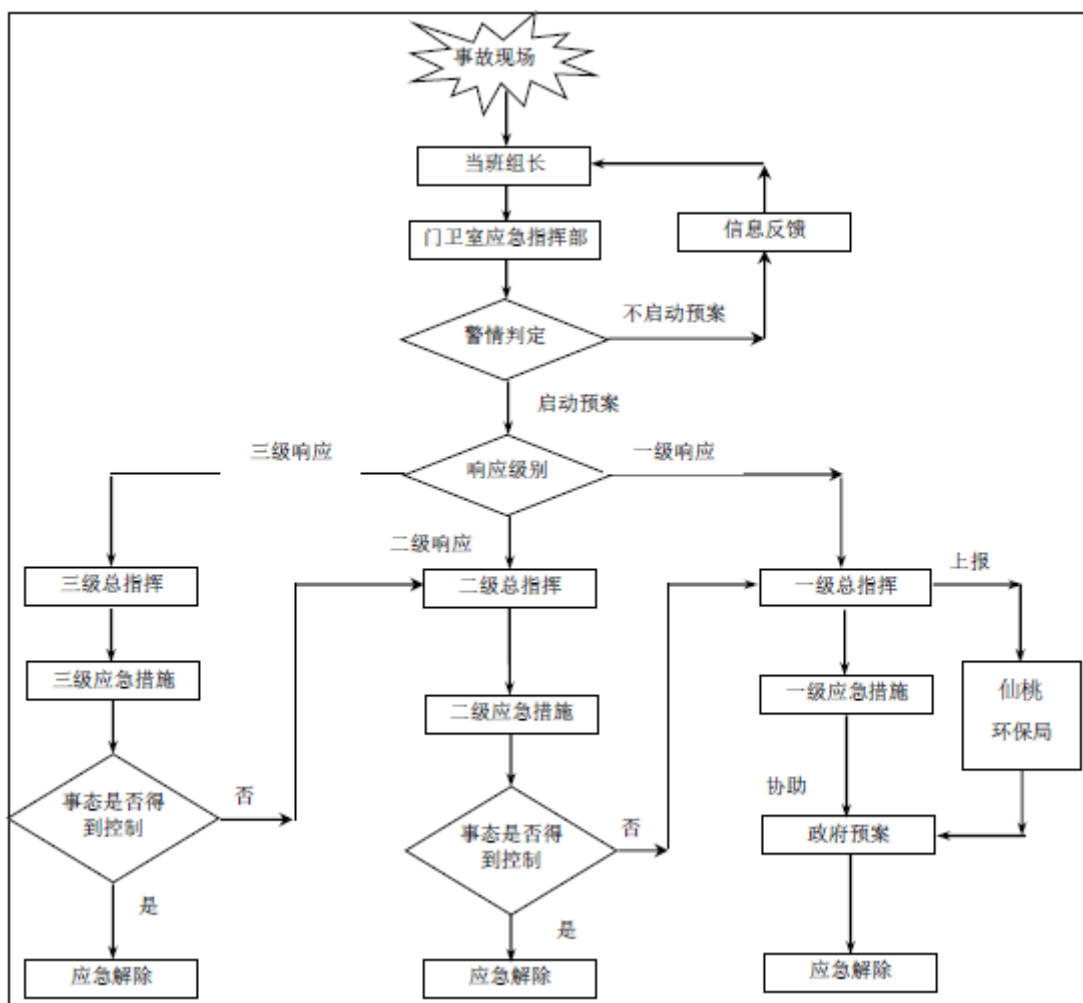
事故现场

当班组长

信息反馈

门卫室应急指挥部

不启动预案

警情判定

启动预案

三级响应

响应级别

一级响应

二级响应

三级总指挥

二级总指挥

一级总指挥

上报

三级应急措施

二级应急措施

一级应急措施

仙桃
环保局

事态是否得到控制

否

事态是否得到控制

否

协助

政府预案

是

是

应急解除

应急解除

应急解除